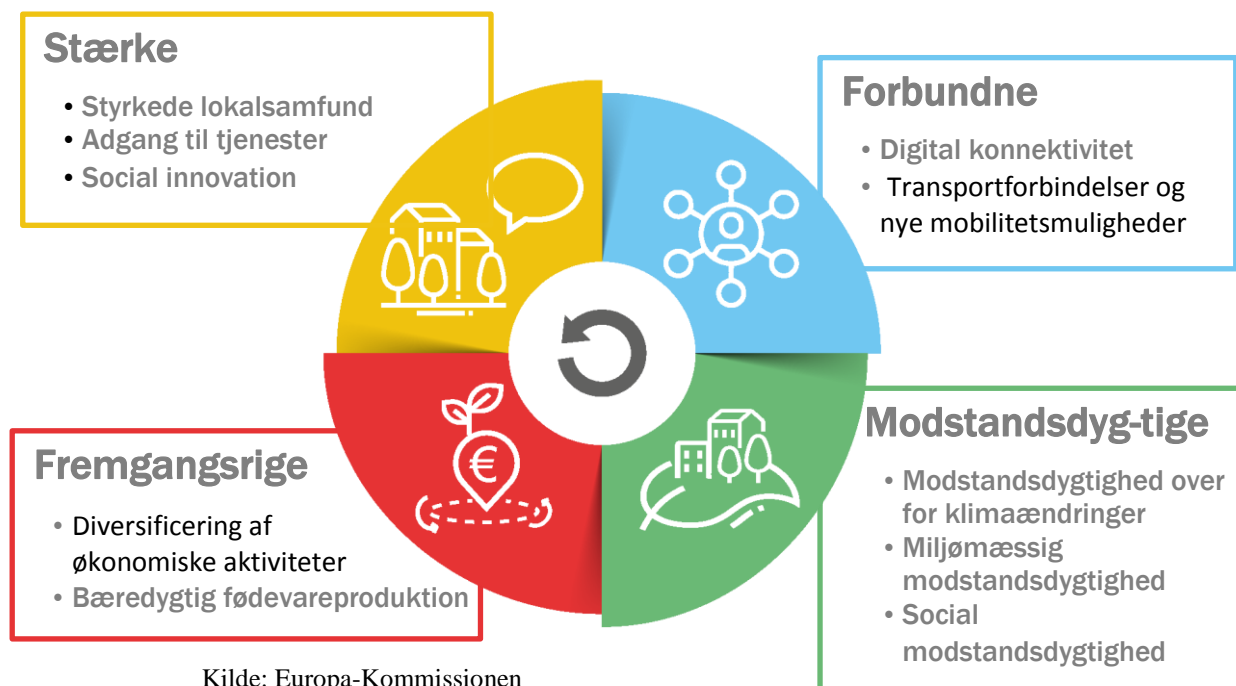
Stærke

• Styrkede lokalsamfund
• Adgang til tjenester
• Social innovation

Forbundne

• Digital konnektivitet
• Transportforbindelser og nye mobilitetsmuligheder

Fremgangsrige

• Diversificering af økonomiske aktiviteter
• Bæredygtig fødevareproduktion

Modstandsdyg-tige

• Modstandsdygtighed over for klimaændringer
• Miljømæssig modstandsdygtighed
• Social modstandsdygtighed

Kilde: Europa-Kommissionen